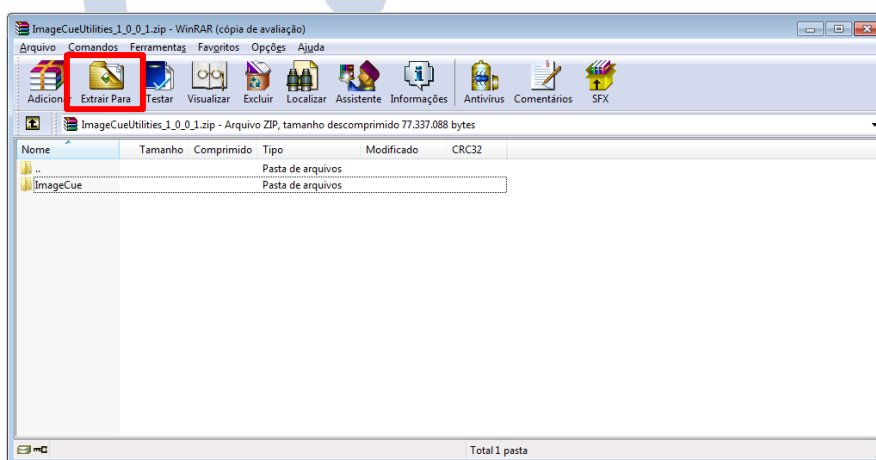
ImageCueUtilities_1_0_0_1.zip - WinRAR (cópia de avaliação)

Arquivo Comandos Ferramentas Favoritos Opções Ajuda

Adicionar Extrair Para Testar Visualizar Excluir Localizar Assistente Informações Antivírus Comentários SFX

ImageCueUtilities_1_0_0_1.zip - Arquivo ZIP, tamanho descomprimido 77.337.088 bytes

| Nome | Tamanho | Comprimido | Tipo | Modificado | CRC32 |
|---|---|---|---|---|---|
| .. | | | Pasta de arquivos | | |
| ImageCue | | | Pasta de arquivos | | |

Total 1 pasta